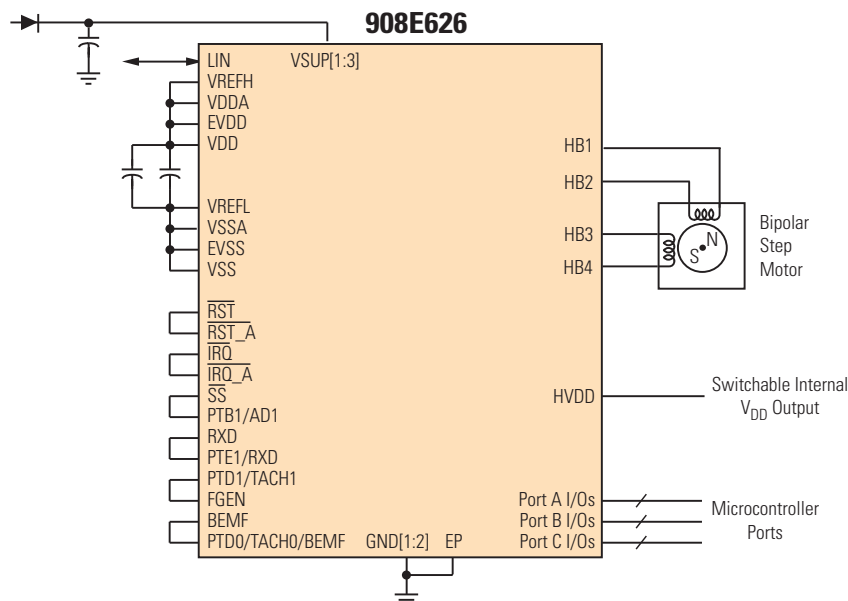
908E626

LIN
VSUP[1:3]
VREFH
VDDA
EVDD
VDD
VREFL
VSSA
EVSS
VSS
$\overline{RST}$
$\overline{RST}$_A
$\overline{IRQ}$
$\overline{IRQ}$_A
$\overline{SS}$
PTB1/AD1
RXD
PTE1/RXD
PTD1/TACH1
FGEN
BEMF
PTD0/TACH0/BEMF
GND[1:2]
EP

HB1
HB2
HB3
HB4
S
N
Bipolar Step Motor

HVDD
Switchable Internal $V_{DD}$ Output

Port A I/Os
Port B I/Os
Port C I/Os
Microcontroller Ports